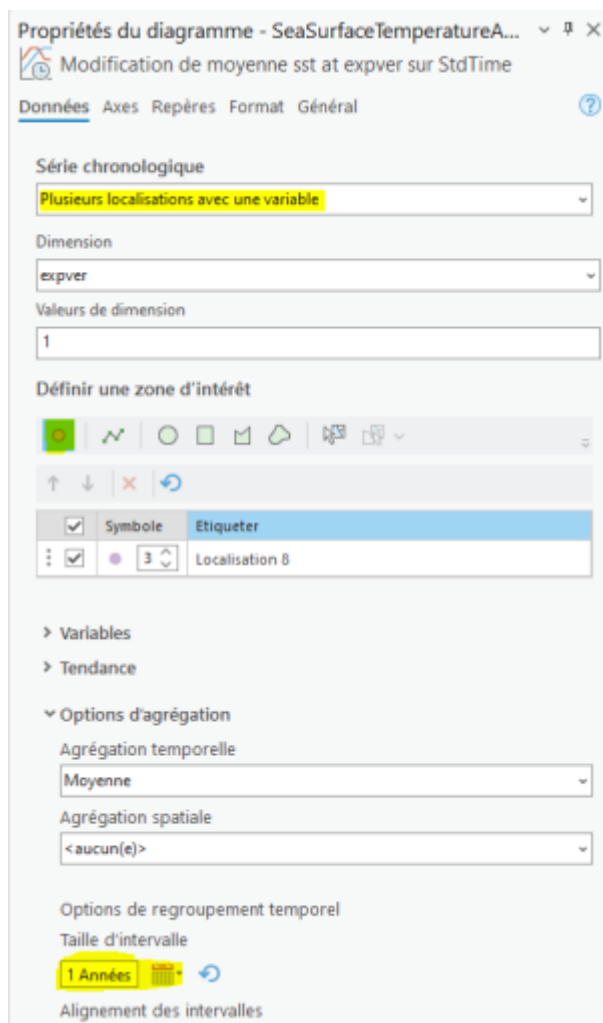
Propriétés du diagramme - SeaSurfaceTemperatureA...

Modification de moyenne sst at expver sur StdTime

Données Axes Repères Format Général

Série chronologique

Plusieurs localisations avec une variable

Dimension

expver

Valeurs de dimension

1

Définir une zone d'intérêt

| | Symbole | Etiqueter |
|---|---|---|
| | 3 | Localisation 8 |

> Variables

> Tendance

Options d'agrégation

Agrégation temporelle

Moyenne

Agrégation spatiale

<aucun(e)>

Options de regroupement temporel

Taille d'intervalle

1 Années

Alignement des intervalles